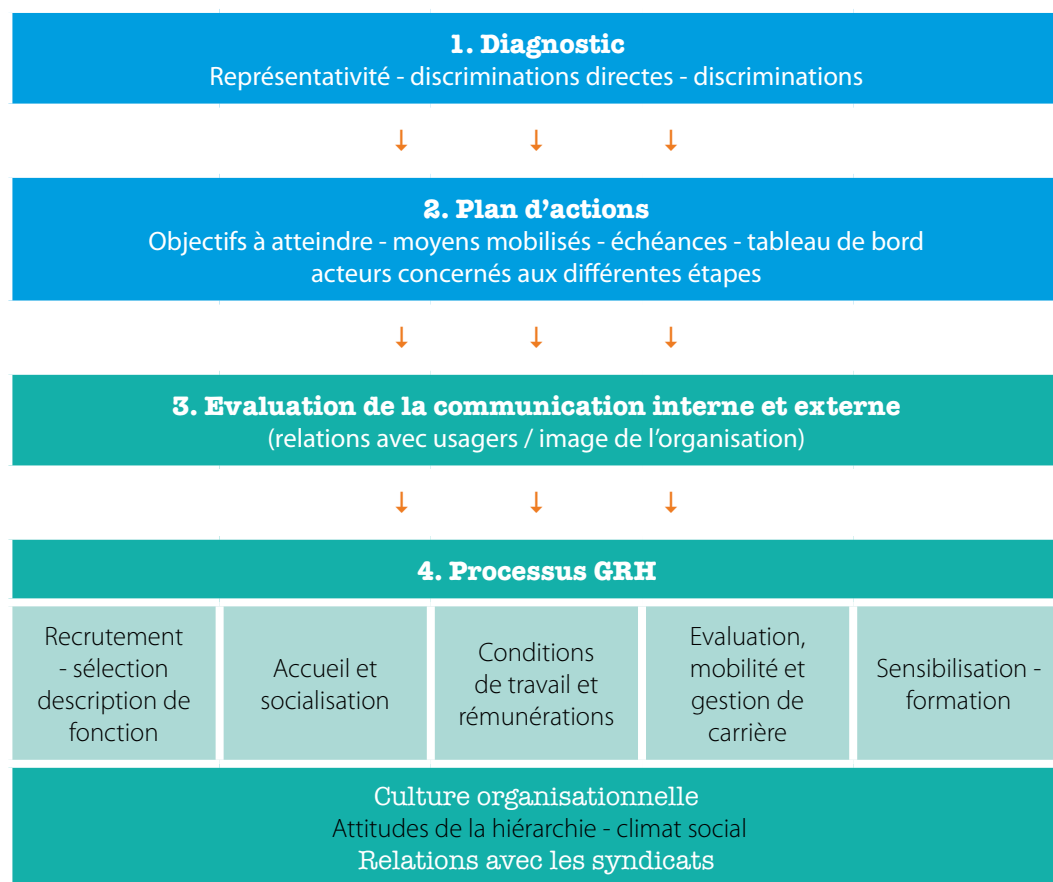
1. Diagnostic
Représentativité - discriminations directes - discriminations

2. Plan d’actions
Objectifs à atteindre - moyens mobilisés - échéances - tableau de bord acteurs concernés aux différentes étapes

3. Evaluation de la communication interne et externe
(relations avec usagers / image de l’organisation)

4. Processus GRH

Recrutement - sélection description de fonction

Accueil et socialisation

Conditions de travail et rémunérations

Evaluation, mobilité et gestion de carrière

Sensibilisation - formation

Culture organisationnelle
Attitudes de la hiérarchie - climat social
Relations avec les syndicats